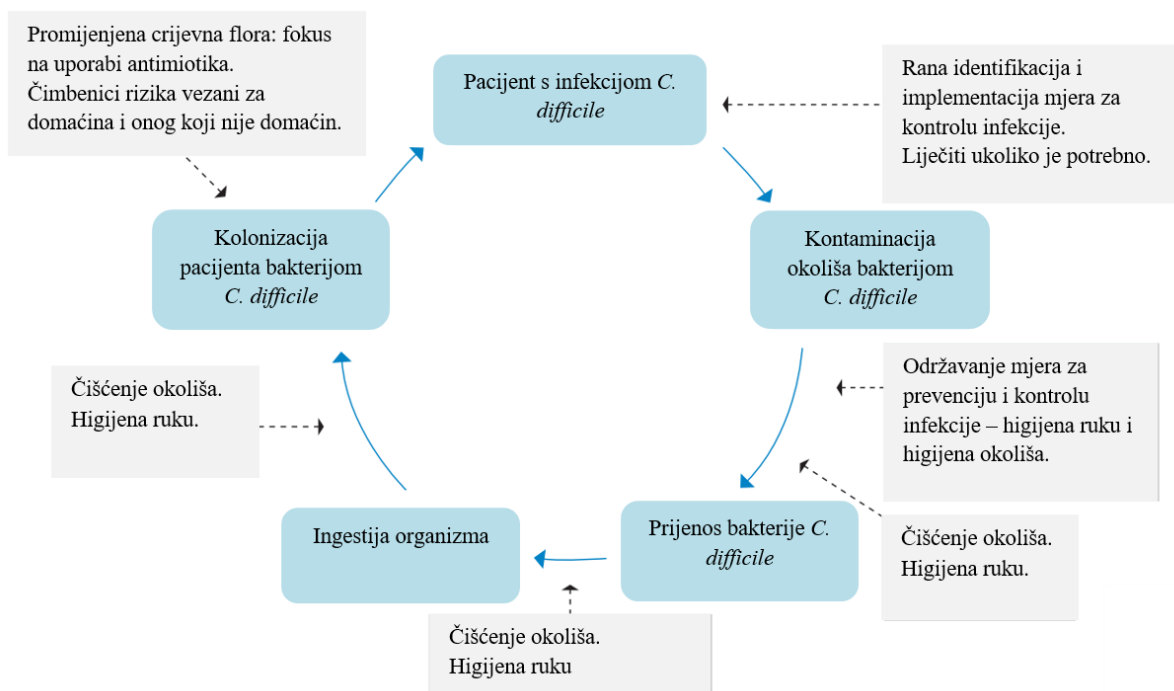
Promijenjena crijevna flora: fokus na uporabi antimiotika.
Čimbenici rizika vezani za domaćina i onog koji nije domaćin.

Pacijent s infekcijom *C. difficile*

Rana identifikacija i implementacija mjera za kontrolu infekcije.
Liječiti ukoliko je potrebno.

Kolonizacija pacijenta bakterijom *C. difficile*

Kontaminacija okoliša bakterijom *C. difficile*

Čišćenje okoliša.
Higijena ruku.

Održavanje mjera za prevenciju i kontrolu infekcije – higijena ruku i higijena okoliša.

Ingestija organizma

Prijenos bakterije *C. difficile*

Čišćenje okoliša.
Higijena ruku.

Čišćenje okoliša.
Higijena ruku